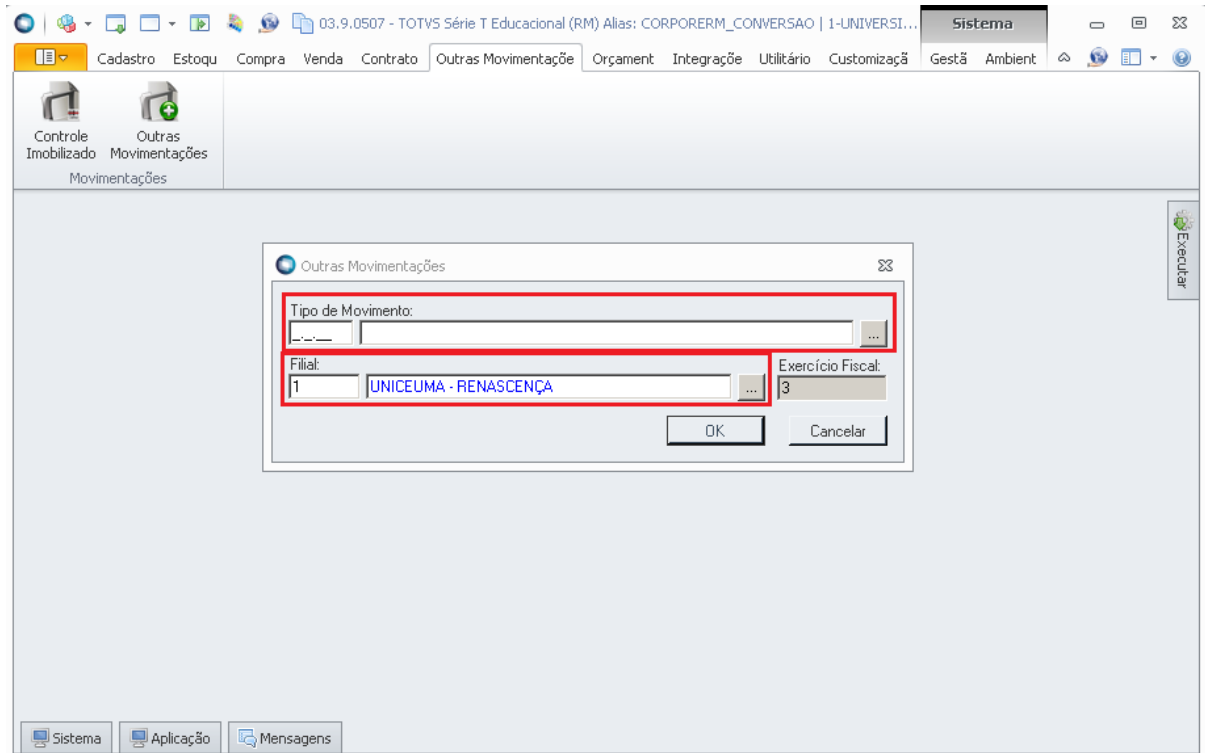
03.9.0507 - TOTVS Série T Educacional (RM) Alias: CORPORERM_CONVERSAO | 1-UNIVERSI...
Sistema

Cadastro Estoqu Compra Venda Contrato Outras Movimentaçõe Orçament Integração Utilitário Customizaçã Gestã Ambient

Controle Imobilizado
Outras Movimentações
Movimentações

Executar

Outras Movimentações

Tipo de Movimento:
_._.__
...

Filial:
1
UNICEUMA - RENASCENÇA
...
Exercício Fiscal:
3

OK
Cancelar

Sistema
Aplicação
Mensagens